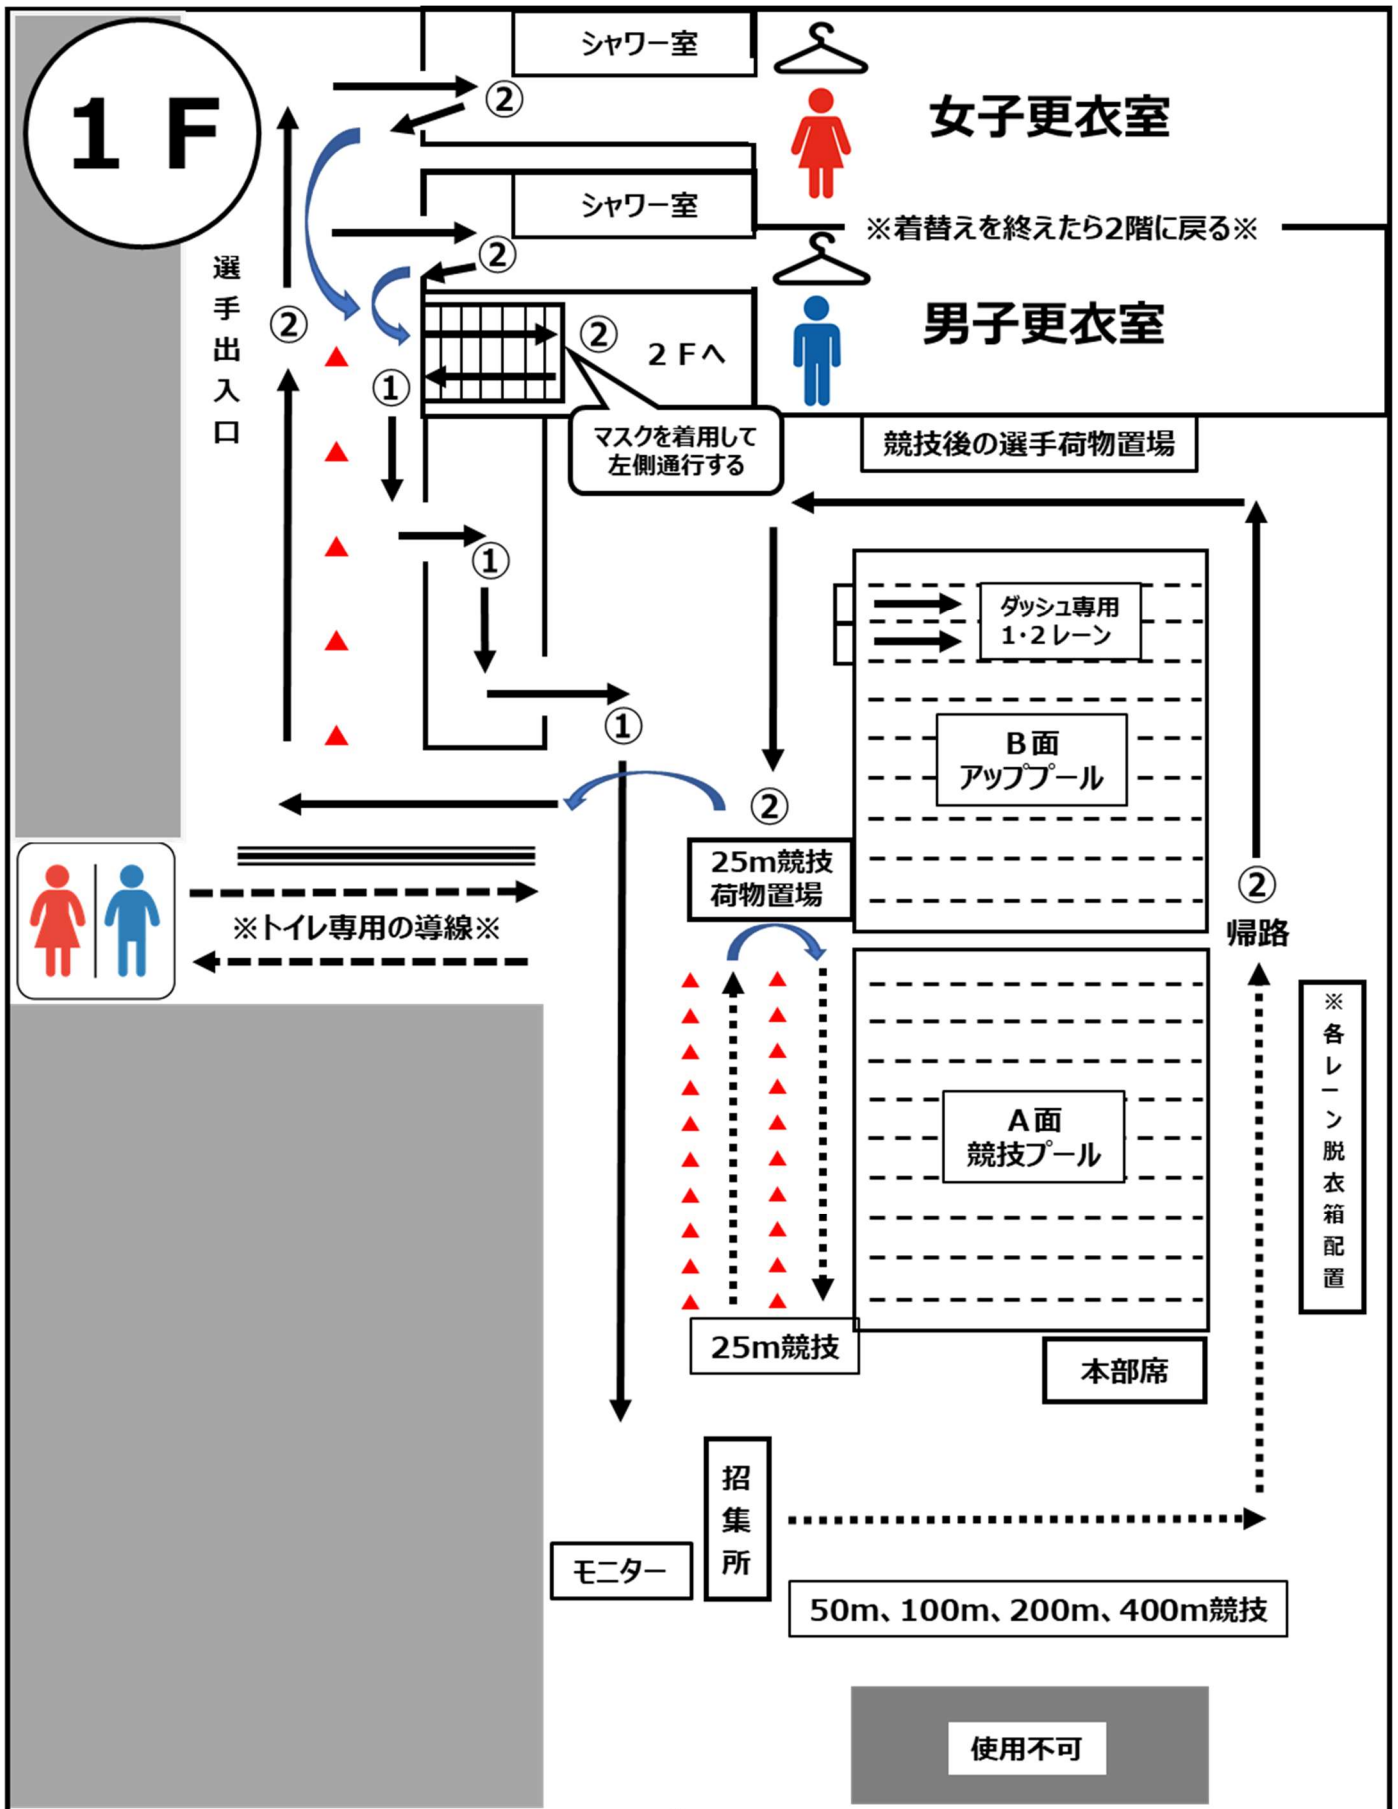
1 F

シャワー室

女子更衣室

シャワー室

※着替えを終えたら2階に戻る※

男子更衣室

選手出入口

②

②

②

②

①

2 Fへ

マスクを着用して左側通行する

競技後の選手荷物置場

①

①

ダッシュ専用 1・2レーン

B面 アッププール

②

25m競技荷物置場

②

帰路

※トイレ専用の導線※

A面 競技プール

※各レーン脱衣箱配置

25m競技

本部席

招集所

モニター

50m、100m、200m、400m競技

使用不可